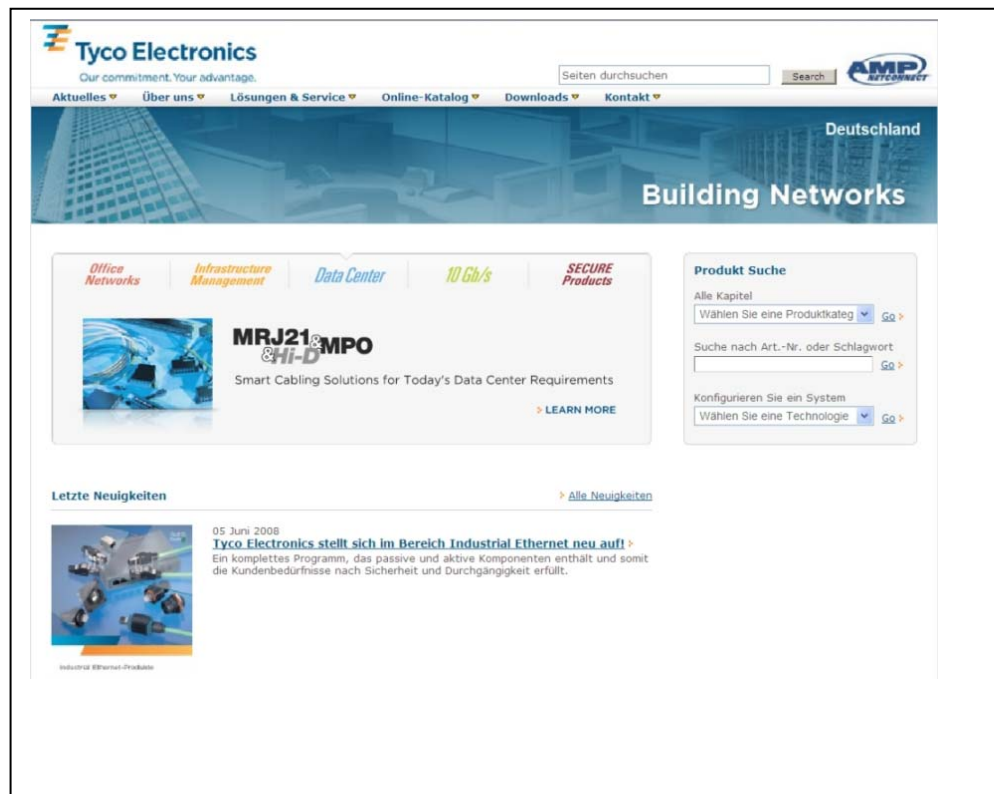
Tyco Electronics
Our commitment. Your advantage.

Seiten durchsuchen Search

AMP NETCONNECT

Aktuelles Über uns Lösungen & Service Online-Katalog Downloads Kontakt

Deutschland

Building Networks

Office Networks Infrastructure Management Data Center 10 Gb/s SECURE Products

MRJ21 & Hi-D & MPO

Smart Cabling Solutions for Today's Data Center Requirements

LEARN MORE

Produkt Suche

Alle Kapitel

Wählen Sie eine Produktkateg Go

Suche nach Art.-Nr. oder Schlagwort

Go

Konfigurieren Sie ein System

Wählen Sie eine Technologie Go

Letzte Neuigkeiten

Alle Neuigkeiten

05 Juni 2008

Tyco Electronics stellt sich im Bereich Industrial Ethernet neu auf!

Ein komplettes Programm, das passive und aktive Komponenten enthält und somit die Kundenbedürfnisse nach Sicherheit und Durchgängigkeit erfüllt.

Industrial Ethernet-Produkte